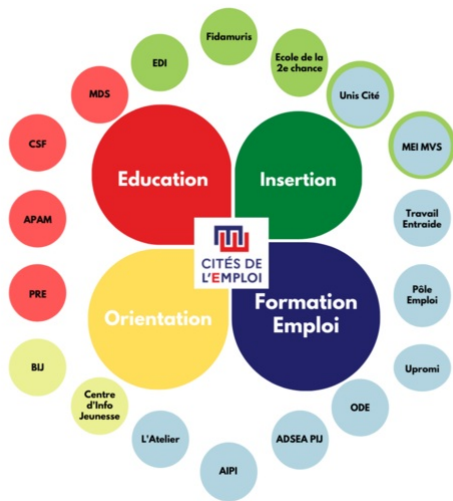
Education

Insertion

CITÉS DE L'EMPLOI

Orientation

Formation Emploi

Fidamuris

Ecole de la 2e chance

Unis Cité

MEI MVS

Travail Entraide

Pôle Emploi

Upromi

ODE

ADSEA PJJ

AIPI

L'Atelier

Centre d'Info Jeunesse

BIJ

PRE

APAM

CSF

MDS

EDI